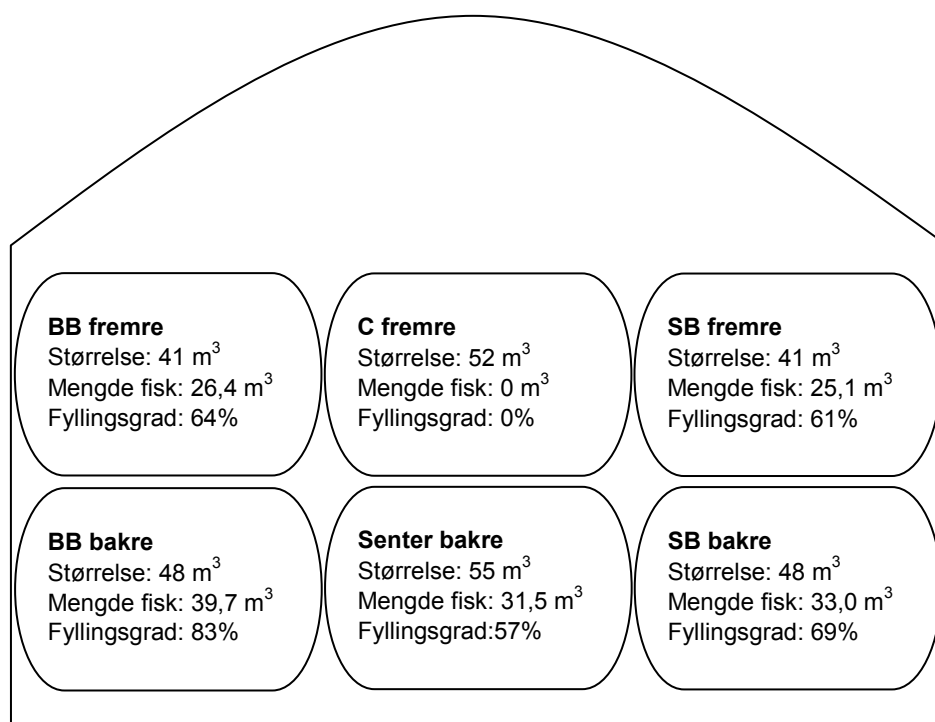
**BB fremre**
Størrelse: 41 $m^3$
Mengde fisk: 26,4 $m^3$
Fyllingsgrad: 64%

**C fremre**
Størrelse: 52 $m^3$
Mengde fisk: 0 $m^3$
Fyllingsgrad: 0%

**SB fremre**
Størrelse: 41 $m^3$
Mengde fisk: 25,1 $m^3$
Fyllingsgrad: 61%

**BB bakre**
Størrelse: 48 $m^3$
Mengde fisk: 39,7 $m^3$
Fyllingsgrad: 83%

**Senter bakre**
Størrelse: 55 $m^3$
Mengde fisk: 31,5 $m^3$
Fyllingsgrad:57%

**SB bakre**
Størrelse: 48 $m^3$
Mengde fisk: 33,0 $m^3$
Fyllingsgrad: 69%